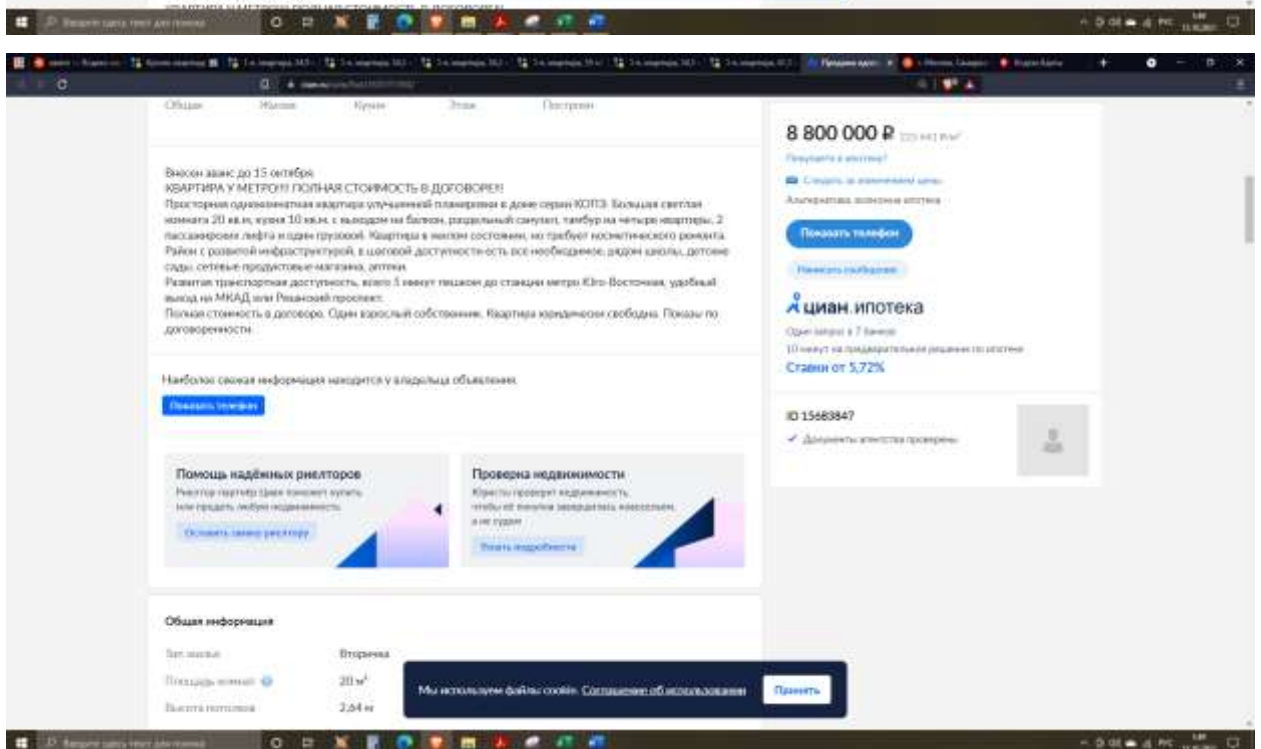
Общая Жилая Кухня Этаж Построен

Внесен аванс до 15 октября
КВАРТИРА У МЕТРО!!! ПОЛНАЯ СТОИМОСТЬ В ДОГОВОРЕ!!
Просторная однокомнатная квартира улучшенной планировки в доме серии КОПЭ. Большая светлая комната 20 кв.м, кухня 10 кв.м, с выходом на балкон, раздельный санузел, тамбур на четыре квартиры, 2 пассажирских лифта и один грузовой. Квартира в жилом состоянии, но требует косметического ремонта. Район с развитой инфраструктурой, в шаговой доступности есть все необходимое, рядом школы, детские сады, сетевые продуктовые магазины, аптеки.
Развитая транспортная доступность, всего 5 минут пешком до станции метро Юго-Восточная, удобный выезд на МКАД или Рязанский проспект.
Полная стоимость в договоре. Один взрослый собственник. Квартира юридически свободна. Показы по договоренности.

Наиболее свежая информация находится у владельца объявления.

Показать телефон

Помощь надёжных риелторов
Риелтор-партнёр Циан поможет купить или продать любую недвижимость

Оставить заявку риелтору

Проверка недвижимости
Юристы проверят недвижимость, чтобы её покупка завершилась новосельем, а не судом

Узнать подробности

Общая информация

Тип жилья Вторичка
Площадь комнат 20 м²
Высота потолков 2,64 м

Мы используем файлы cookie. Соглашение об использовании Принять

8 800 000 ₽
Получить в ипотеку?
Следить за изменением цены
Альтернатива, возможна ипотека
Показать телефон
Написать сообщение

циан.ипотека
Один запрос в 7 банков
10 минут на предварительное решение по ипотеке
Ставки от 5,72%

ID 15683847
Документы агентства проверены